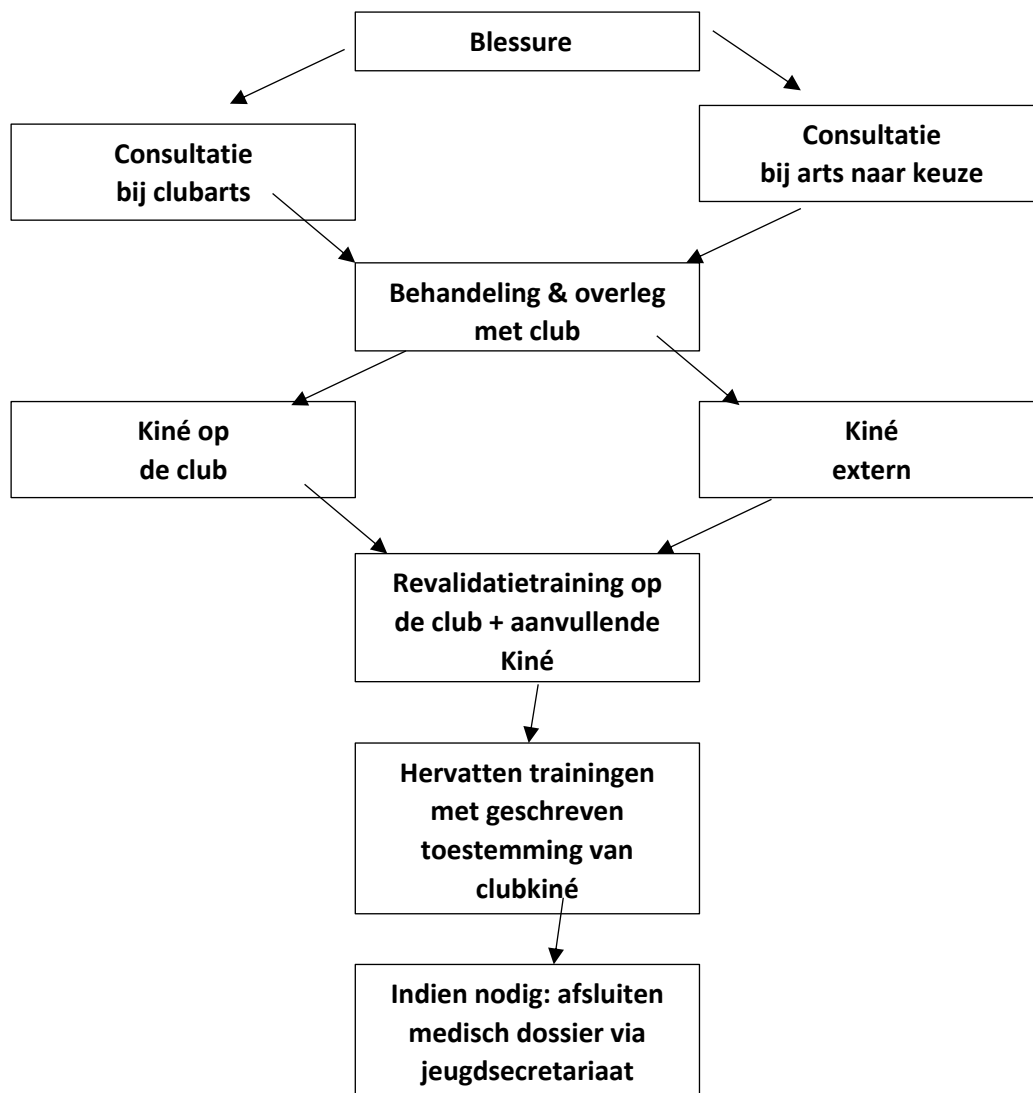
Blessure

Consultatie bij clubarts

Consultatie bij arts naar keuze

Behandeling & overleg met club

Kiné op de club

Kiné extern

Revalidatietraining op de club + aanvullende Kiné

Hervatten trainingen met geschreven toestemming van clubkiné

Indien nodig: afsluiten medisch dossier via jeugdsecretariaat